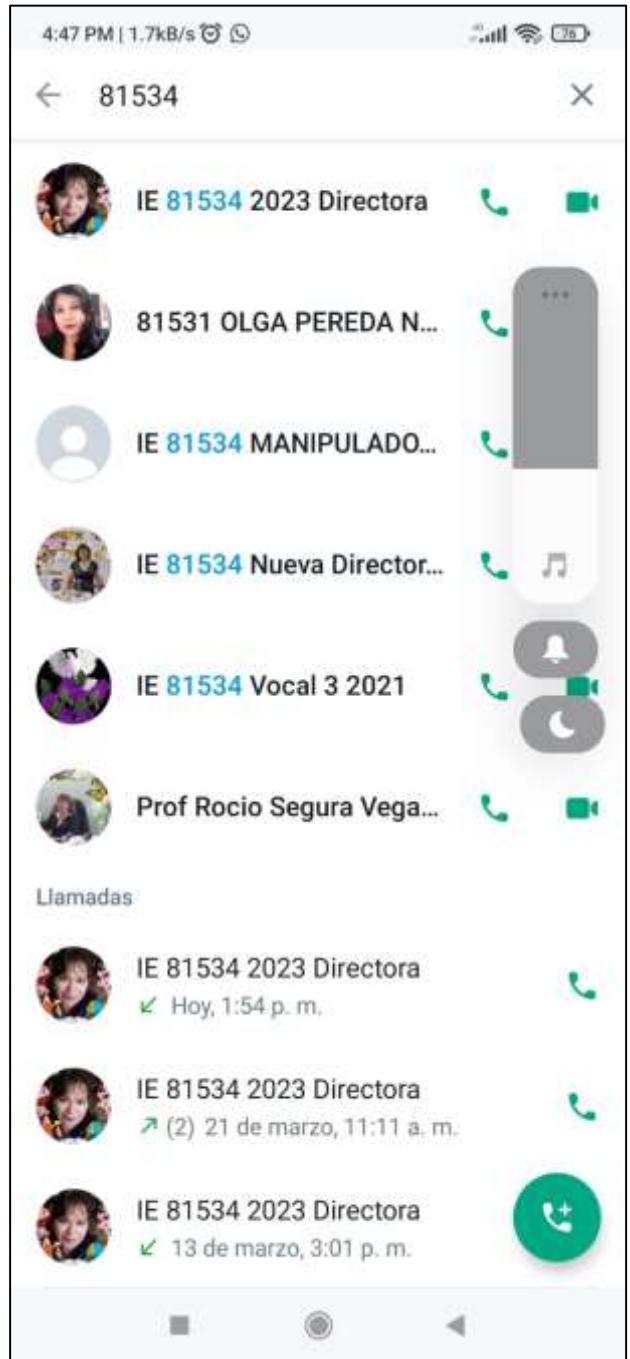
4:47 PM | 1.7kB/s

76

81534

IE 81534 2023 Directora

81531 OLGA PEREDA N...

IE 81534 MANIPULADO...

IE 81534 Nueva Director...

IE 81534 Vocal 3 2021

Prof Rocio Segura Vega...

Llamadas

IE 81534 2023 Directora
Hoy, 1:54 p. m.

IE 81534 2023 Directora
(2) 21 de marzo, 11:11 a. m.

IE 81534 2023 Directora
13 de marzo, 3:01 p. m.